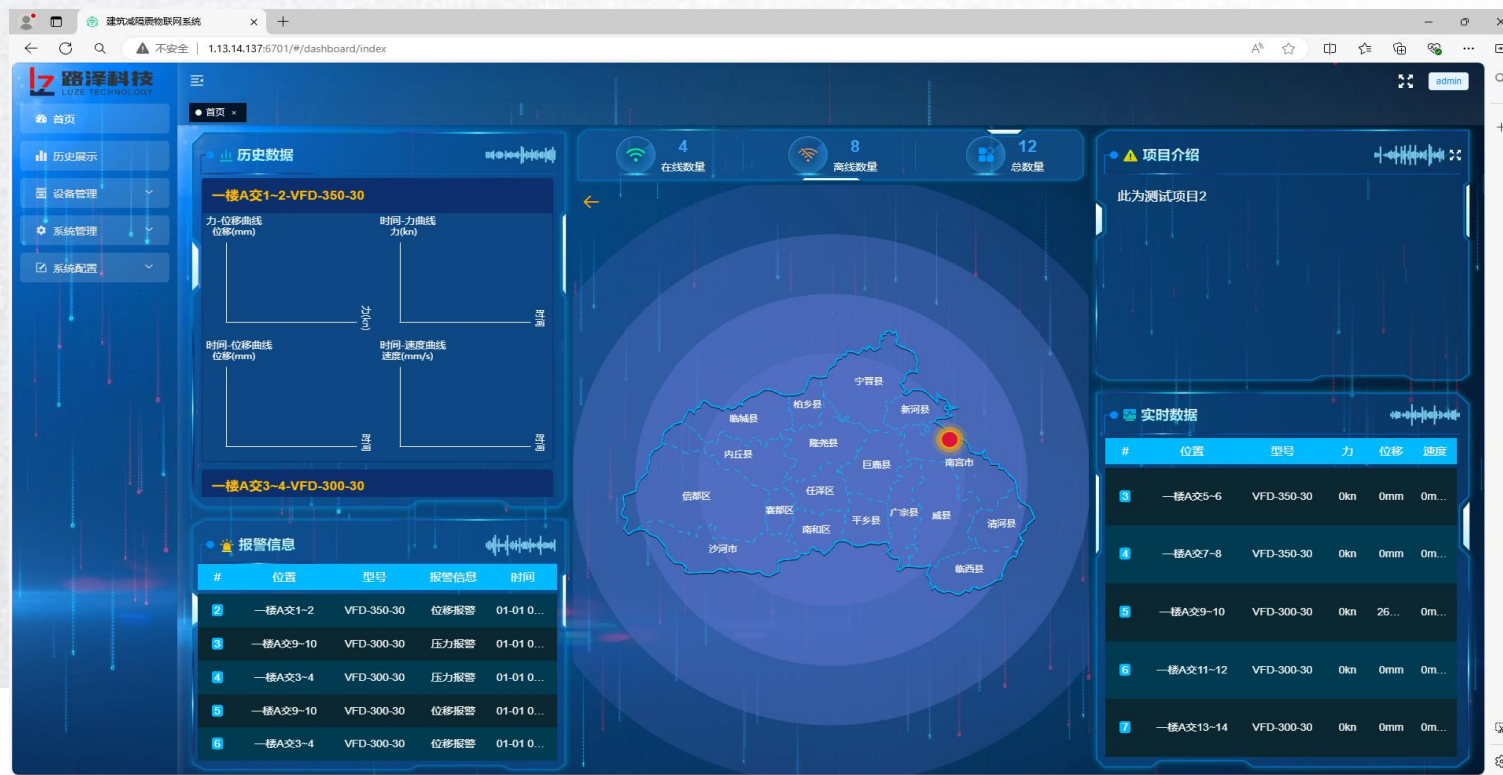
建筑减隔震物联网系统 × +

不安全 | 1.13.14.137:6701/#/dashboard/index

LZ 路泽科技
LUZE TECHNOLOGY

admin

首页
历史展示
设备管理
系统管理
系统配置

首页 ×

历史数据

一楼A交1~2-VFD-350-30

力-位移曲线
位移(mm)
力(kn)

时间-力曲线
力(kn)
时间

时间-位移曲线
位移(mm)
时间

时间-速度曲线
速度(mm/s)
时间

一楼A交3~4-VFD-300-30

4
在线数量

8
离线数量

12
总数量

宁晋县
柏乡县
新河县
临城县
隆尧县
南宫市
内丘县
巨鹿县
信都区
任泽区
襄都区
广宗县
威县
清河县
南和区
平乡县
沙河市
临西县

项目介绍

此为测试项目2

报警信息

| # | 位置 | 型号 | 报警信息 | 时间 |
|---|---|---|---|---|
| 2 | 一楼A交1~2 | VFD-350-30 | 位移报警 | 01-01 0... |
| 3 | 一楼A交9~10 | VFD-300-30 | 压力报警 | 01-01 0... |
| 4 | 一楼A交3~4 | VFD-300-30 | 压力报警 | 01-01 0... |
| 5 | 一楼A交9~10 | VFD-300-30 | 位移报警 | 01-01 0... |
| 6 | 一楼A交3~4 | VFD-300-30 | 位移报警 | 01-01 0... |

实时数据

| # | 位置 | 型号 | 力 | 位移 | 速度 |
|---|---|---|---|---|---|
| 3 | 一楼A交5~6 | VFD-350-30 | 0kn | 0mm | 0m... |
| 4 | 一楼A交7~8 | VFD-350-30 | 0kn | 0mm | 0m... |
| 5 | 一楼A交9~10 | VFD-300-30 | 0kn | 26... | 0m... |
| 6 | 一楼A交11~12 | VFD-300-30 | 0kn | 0mm | 0m... |
| 7 | 一楼A交13~14 | VFD-300-30 | 0kn | 0mm | 0m... |